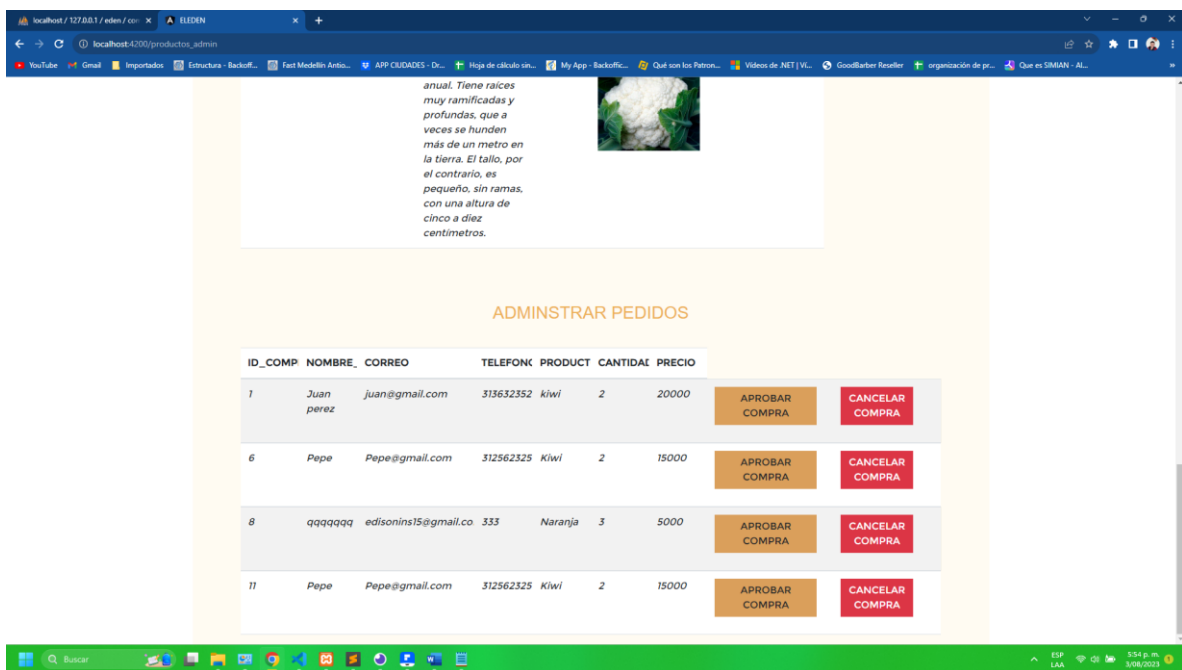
localhost / 127.0.0.1 / eden / con ×
ELEDEN ×
localhost:4200/productos_admin
YouTube Gmail Importados Estructura - Backoff... Fast Medellin Antio... APP CIUDADES - Dr... Hoja de cálculo sin... My App - Backoffic... Qué son los Patron... Videos de .NET | Vi... GoodBarber Reseller organización de pr... Que es SIMIAN - Al...

anual. Tiene raíces muy ramificadas y profundas, que a veces se hunden más de un metro en la tierra. El tallo, por el contrario, es pequeño, sin ramas, con una altura de cinco a diez centimetros.

ADMINSTRAR PEDIDOS

| ID_COMP | NOMBRE_ | CORREO | TELEFONO | PRODUCT | CANTIDAD | PRECIO | | |
|---|---|---|---|---|---|---|---|---|
| 1 | Juan perez | juan@gmail.com | 313632352 | kiwi | 2 | 20000 | APROBAR COMPRA | CANCELAR COMPRA |
| 6 | Pepe | Pepe@gmail.com | 312562325 | Kiwi | 2 | 15000 | APROBAR COMPRA | CANCELAR COMPRA |
| 8 | qqqqqqq | edisonins15@gmail.co | 333 | Naranja | 3 | 5000 | APROBAR COMPRA | CANCELAR COMPRA |
| 11 | Pepe | Pepe@gmail.com | 312562325 | Kiwi | 2 | 15000 | APROBAR COMPRA | CANCELAR COMPRA |

Buscar
ESP LAA 5:54 p. m. 3/08/2023